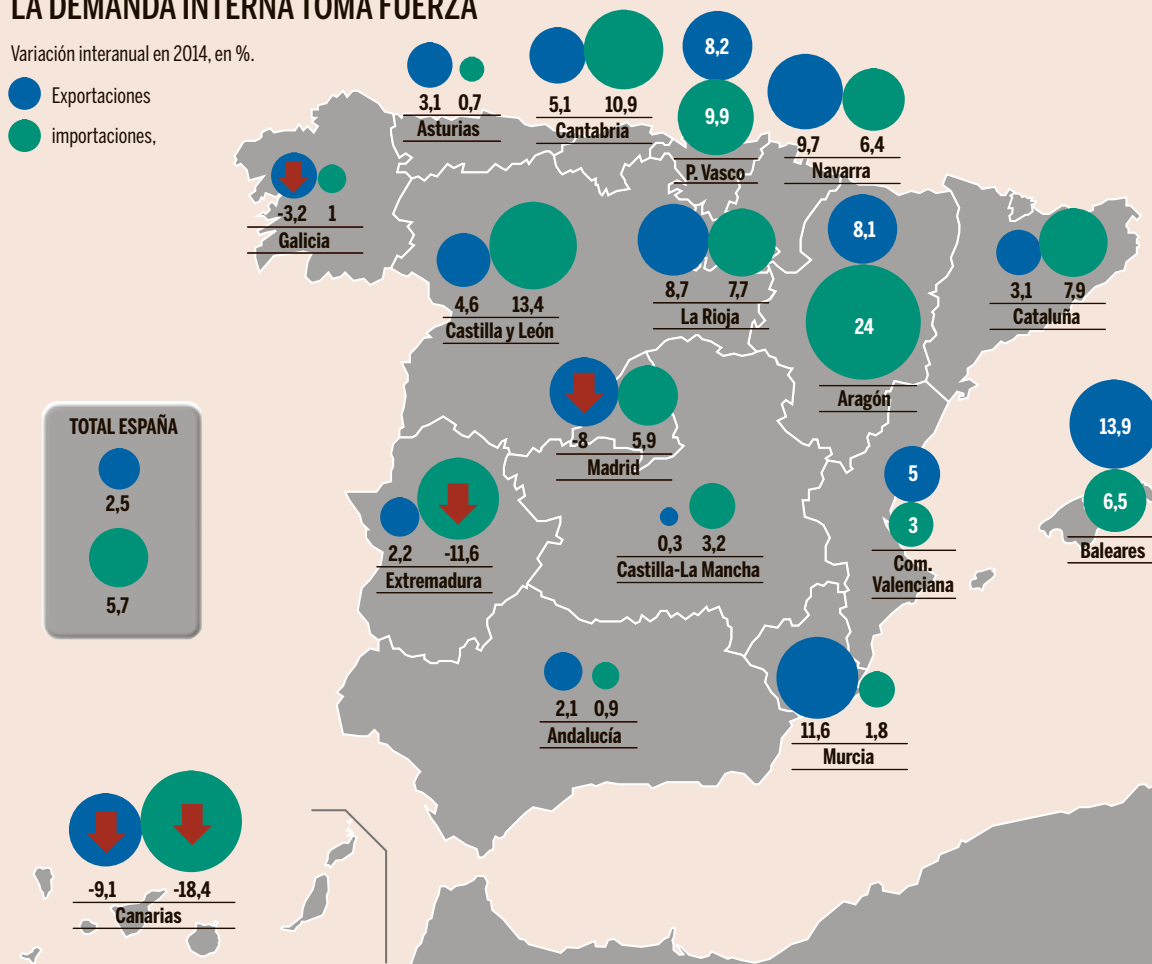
LA DEMANDA INTERNA TOMA FUERZA

Variación interanual en 2014, en %.

Exportaciones

importaciones,

3,1 0,7
Asturias

5,1 10,9
Cantabria

8,2
9,9
P. Vasco

9,7 6,4
Navarra

-3,2 1
Galicia

4,6 13,4
Castilla y León

8,7 7,7
La Rioja

8,1
24
Aragón

3,1 7,9
Cataluña

TOTAL ESPAÑA
2,5
5,7

-8 5,9
Madrid

13,9
6,5
Baleares

5
3
Com. Valenciana

2,2 -11,6
Extremadura

0,3 3,2
Castilla-La Mancha

2,1 0,9
Andalucía

11,6 1,8
Murcia

-9,1 -18,4
Canarias